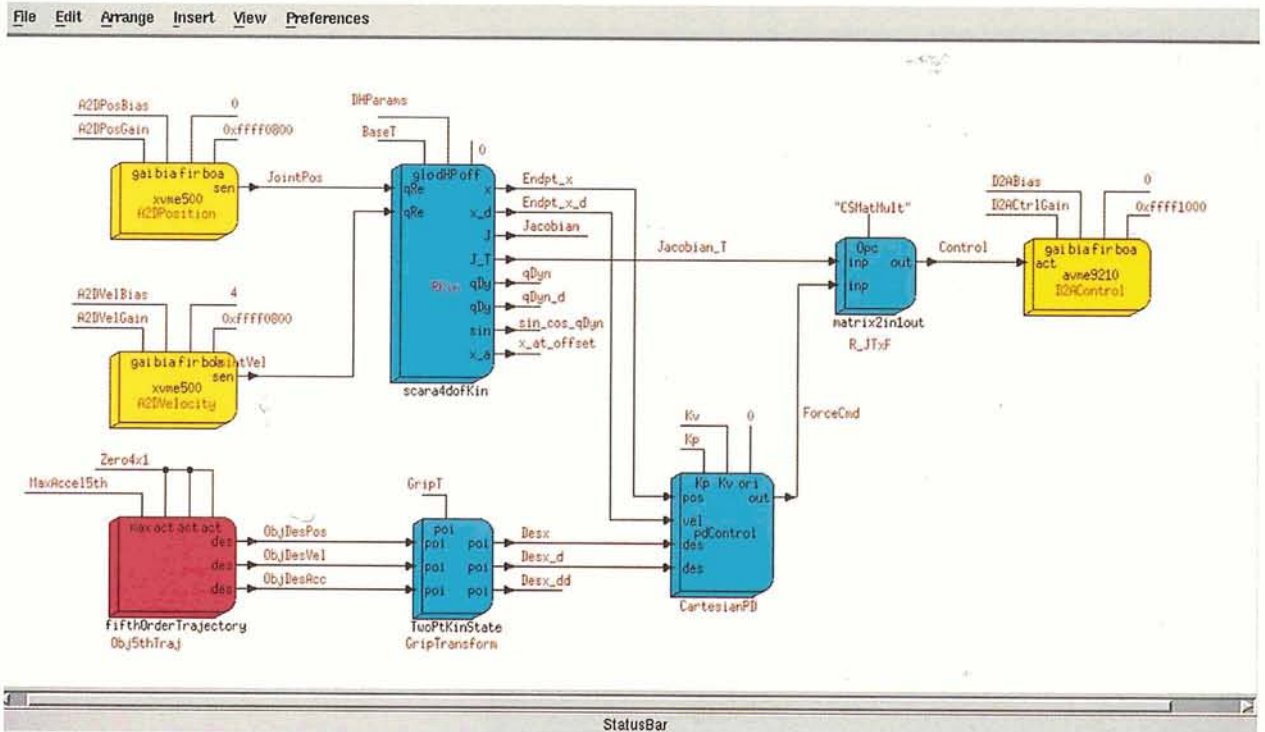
File Edit Arrange Insert View Preferences

A2DPosBias
0
A2DPosGain
0xffff0800
gaibiafirboa
sen
xvme500
A2DPosition
JointPos

A2DVelBias
4
A2DVelGain
0xffff0800
gaibiafirbo
sen
xvme500
A2DVelocity

DHParams
BaseT
0
glodHPoff
qRe
qRe
x
x_d
J
J_T
qDy
qDy
sin
x_a
scara4dofKin
Endpt_x
Endpt_x_d
Jacobian
Jacobian_T
qDyn
qDyn_d
sin_cos_qDyn
x_at_offset

"CSMatMult"
Opc
inp
out
inp
matrix2in1out
R_JTxF
Control

D2ABias
0
D2ACtrlGain
0xffff1000
gaibiafirboa
act
avme9210
D2AControl

Zero4x1
MaxAccel5th
Maxactactact
des
des
des
fifthOrderTrajectory
Obj5thTraj
ObjDesPos
ObjDesVel
ObjDesAcc

GripT
poi
poi
poi
poi
poi
poi
poi
TwoPtKinState
GripTransform
Desx
Desx_d
Desx_dd

Kv
0
Kp
ForceCmd
Kp Kv ori
pos
out
vel
pdControl
des
des
CartesianPD

StatusBar